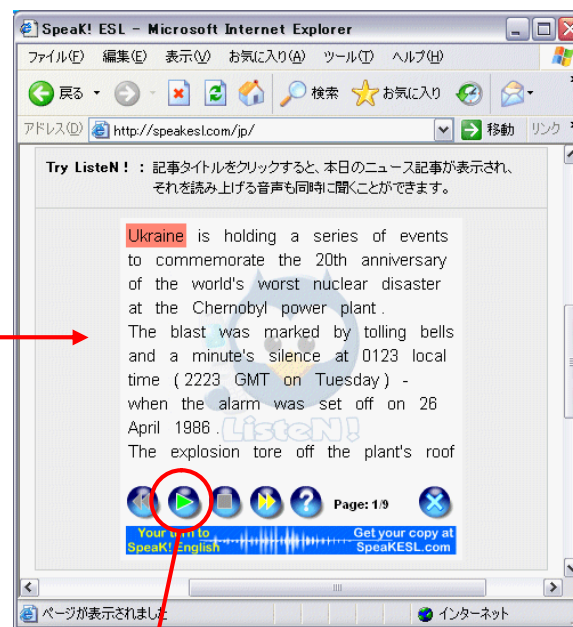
SpeaK! ESL - Microsoft Internet Explorer

ファイル(F) 編集(E) 表示(V) お気に入り(A) ツール(T) ヘルプ(H)

戻る 検索 お気に入り

アドレス(D) http://speakesl.com/jp/ 移動 リンク

Try ListeN ! : 記事タイトルをクリックすると、本日のニュース記事が表示され、それを読み上げる音声も同時に聞くことができます。

Ukraine is holding a series of events to commemorate the 20th anniversary of the world's worst nuclear disaster at the Chernobyl power plant .
The blast was marked by tolling bells and a minute's silence at 0123 local time ( 2223 GMT on Tuesday ) - when the alarm was set off on 26 April 1986 .
The explosion tore off the plant's roof

ListeN!

Page: 1/9

Your turn to SpeaK! English

Get your copy at SpeaKESL.com

ページが表示されました

インターネット